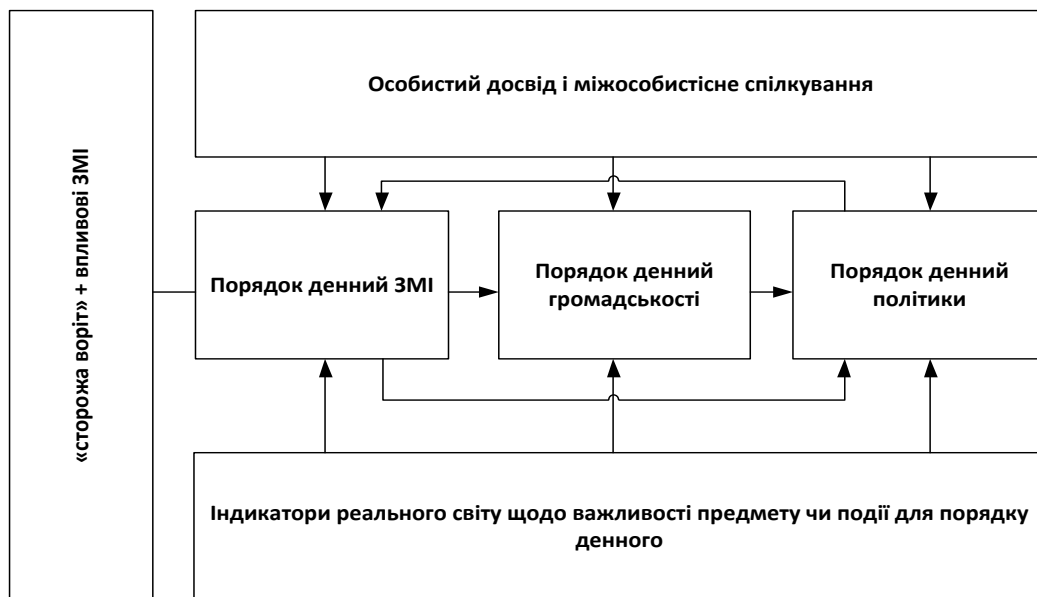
«сторожа воріт» + впливові ЗМІ

Особистий досвід і міжособистісне спілкування

Порядок денний ЗМІ

Порядок денний громадськості

Порядок денний політики

Індикатори реального світу щодо важливості предмету чи події для порядку денного